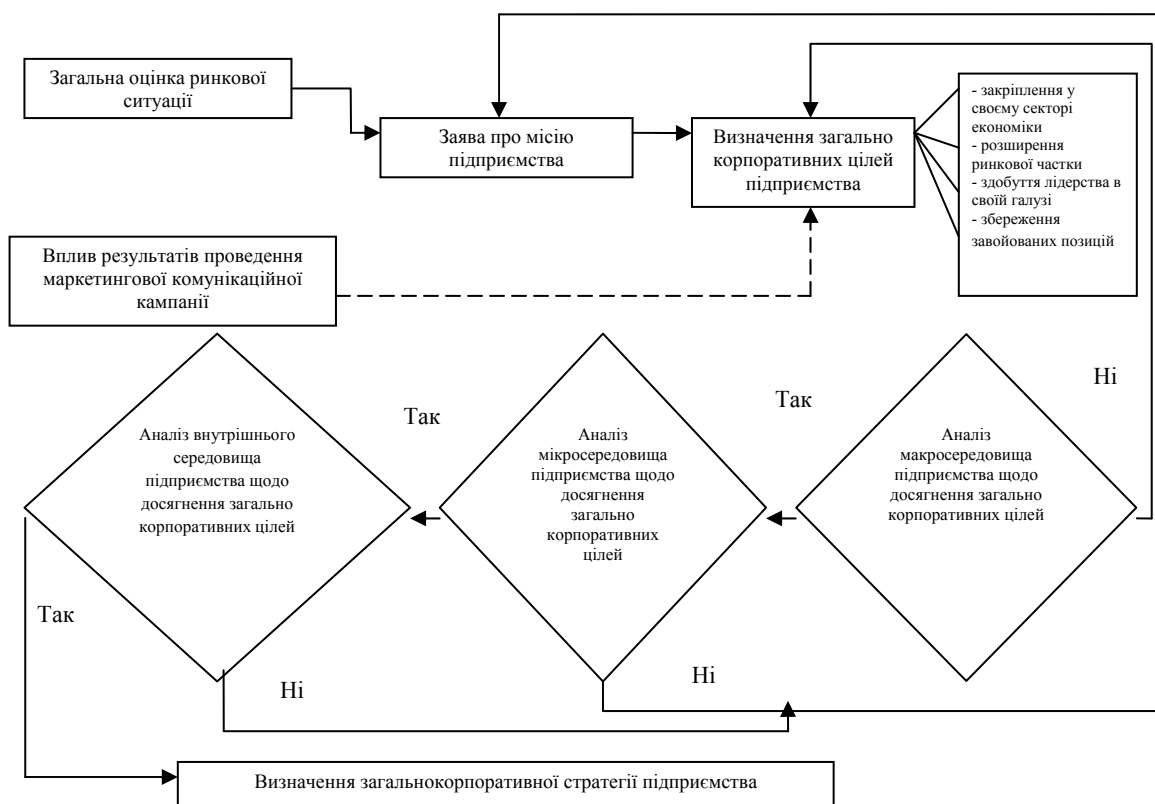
Загальна оцінка ринкової ситуації

Заява про місію підприємства

Визначення загально корпоративних цілей підприємства

- закріплення у своєму секторі економіки
- розширення ринкової частки
- здобуття лідерства в своїй галузі
- збереження завойованих позицій

Вплив результатів проведення маркетингової комунікаційної кампанії

Ні

Так

Так

Аналіз внутрішнього середовища підприємства щодо досягнення загально корпоративних цілей

Аналіз мікросередовища підприємства щодо досягнення загально корпоративних цілей

Аналіз макросередовища підприємства щодо досягнення загально корпоративних цілей

Так

Ні

Ні

Визначення загальнокорпоративної стратегії підприємства